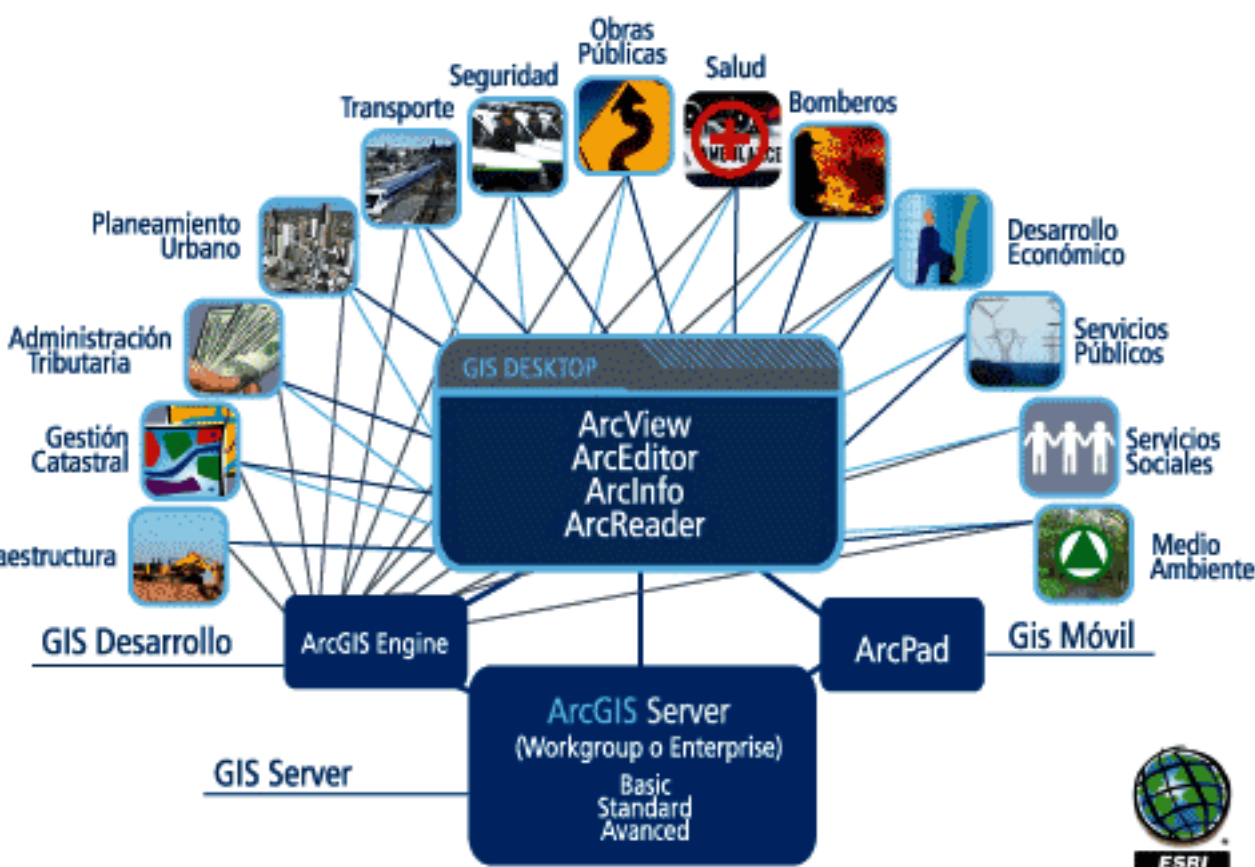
Obras Públicas

Seguridad

Salud

Transporte

Bomberos

Planeamiento Urbano

Desarrollo Económico

Administración Tributaria

Servicios Públicos

GIS DESKTOP

ArcView
ArcEditor
ArcInfo
ArcReader

Gestión Catastral

Servicios Sociales

aestructura

Medio Ambiente

GIS Desarrollo

ArcGIS Engine

ArcPad

Gis Móvil

ArcGIS Server
(Workgroup o Enterprise)
Basic
Standard
Avanced

GIS Server

ESRI